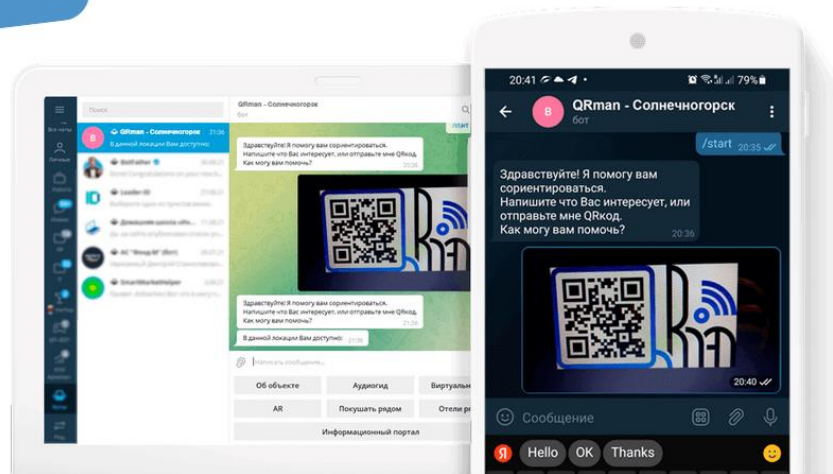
Поиск

QRman - Солнечногорск 21:36
В данной локации Вам доступно:

BotFather

Leader-ID

AC "Вход.М" (бот)

SmartMarketHelper

QRman - Солнечногорск

Здравствуйте! Я помогу вам сориентироваться. Напишите что Вас интересует, или отправьте мне QRкод. Как могу вам помочь? 20:36

Здравствуйте! Я помогу вам сориентироваться. Напишите что Вас интересует, или отправьте мне QRкод. Как могу вам помочь? 21:36

В данной локации Вам доступно: 21:36

Написать сообщение...

| Об объекте | Аудиогид | Виртуальн |
|---|---|---|
| AR | Покушать рядом | Отели р |
| Информационный портал | | |

20:41 79%

QRman - Солнечногорск
бот

/start 20:35

Здравствуйте! Я помогу вам сориентироваться. Напишите что Вас интересует, или отправьте мне QRкод. Как могу вам помочь? 20:36

20:40

Сообщение

Hello OK Thanks